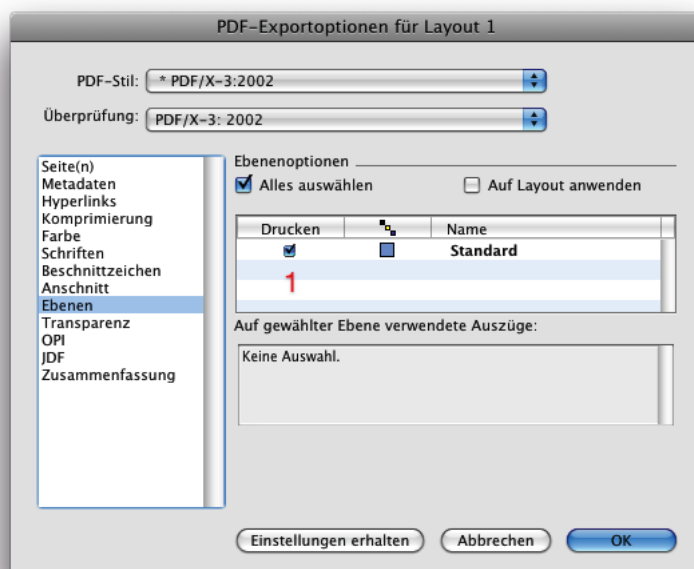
PDF-Exportoptionen für Layout 1

PDF-Stil: * PDF/X-3:2002

Überprüfung: PDF/X-3: 2002

Seite(n)
Metadaten
Hyperlinks
Komprimierung
Farbe
Schriften
Beschnittzeichen
Anschnitt
Ebenen
Transparenz
OPI
JDF
Zusammenfassung

Ebenenoptionen

Alles auswählen

Auf Layout anwenden

| Drucken | | Name |
|---|---|---|
| ✔ | | Standard |

1

Auf gewählter Ebene verwendete Auszüge:

Keine Auswahl.

Einstellungen erhalten

Abbrechen

OK